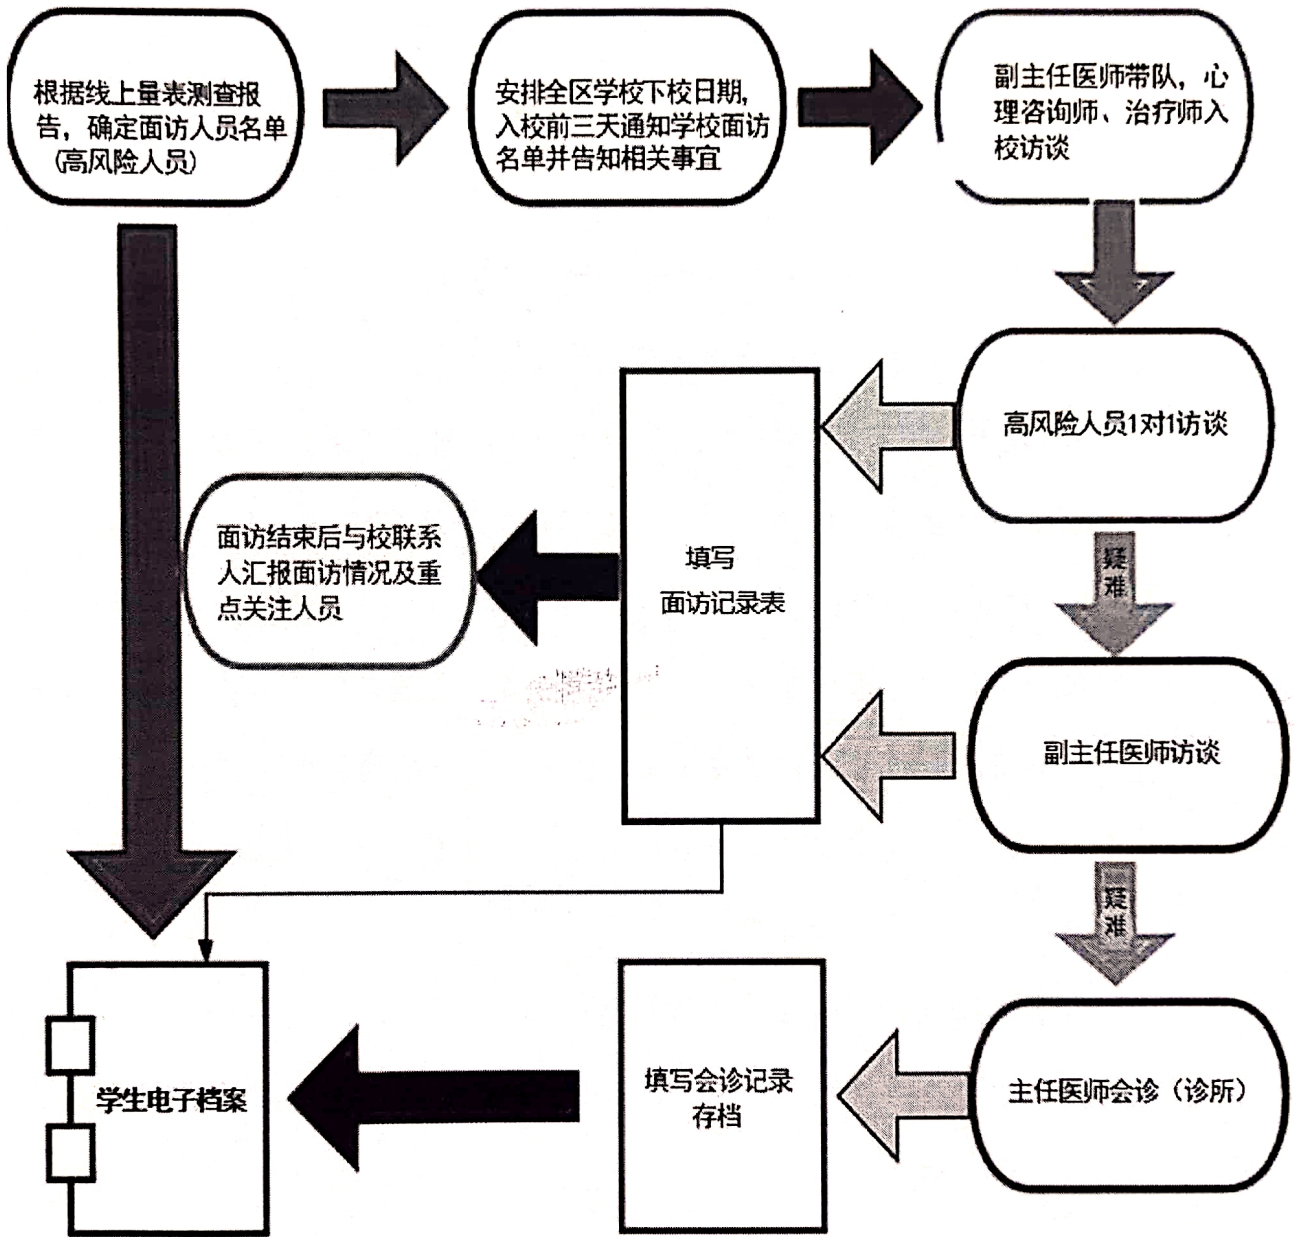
根据线上量表测查报告，确定面访人员名单（高风险人员）

安排全区学校下校日期，入校前三天通知学校面访名单并告知相关事宜

副主任医师带队，心理咨询师、治疗师入校访谈

高风险人员1对1访谈

填写
面访记录表

面访结束后与校联系人汇报面访情况及重点关注人员

疑难

副主任医师访谈

疑难

主任医师会诊（诊所）

填写会诊记录存档

学生电子档案